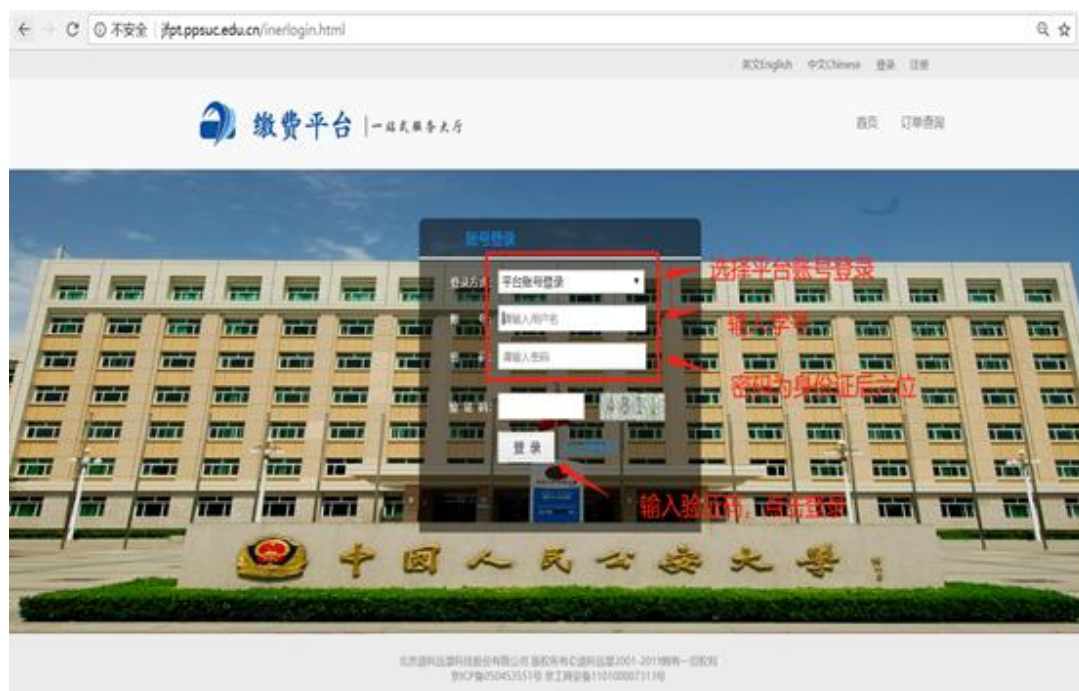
不安全 | jfpt.ppsuc.edu.cn/inerlogin.html

英文English 中文Chinese 登录 注册

缴费平台 | 一站式服务大厅

首页 订单查询

账号登录

登录方式 平台账号登录

账 号 请输入用户名

密 码 请输入密码

验证码 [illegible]

登 录

选择平台账号登录

输入学号

密码为身份证后六位

输入验证码，点击登录

中国人民公安大学

北京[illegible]股份有限公司 版权所有©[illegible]2001-2019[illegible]
京ICP备05045351号 京工网安备11010000731号